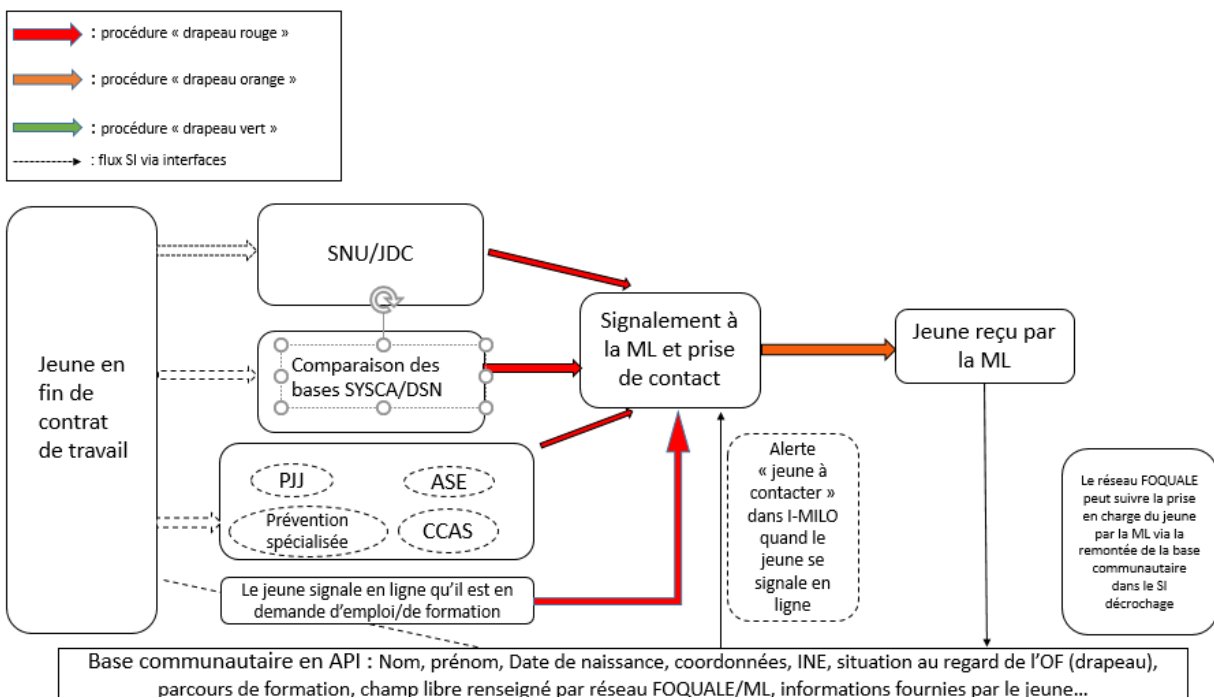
: procédure « drapeau rouge »

: procédure « drapeau orange »

: procédure « drapeau vert »

: flux SI via interfaces

Jeune en fin de contrat de travail

SNU/JDC

Comparaison des bases SYSCA/DSN

PJJ

ASE

Prévention spécialisée

CCAS

Le jeune signale en ligne qu'il est en demande d'emploi/de formation

Signalement à la ML et prise de contact

Alerte « jeune à contacter » dans I-MILO quand le jeune se signale en ligne

Jeune reçu par la ML

Le réseau FOQUALE peut suivre la prise en charge du jeune par la ML via la remontée de la base communautaire dans le SI décrochage

Base communautaire en API : Nom, prénom, Date de naissance, coordonnées, INE, situation au regard de l'OF (drapeau), parcours de formation, champ libre renseigné par réseau FOQUALE/ML, informations fournies par le jeune…